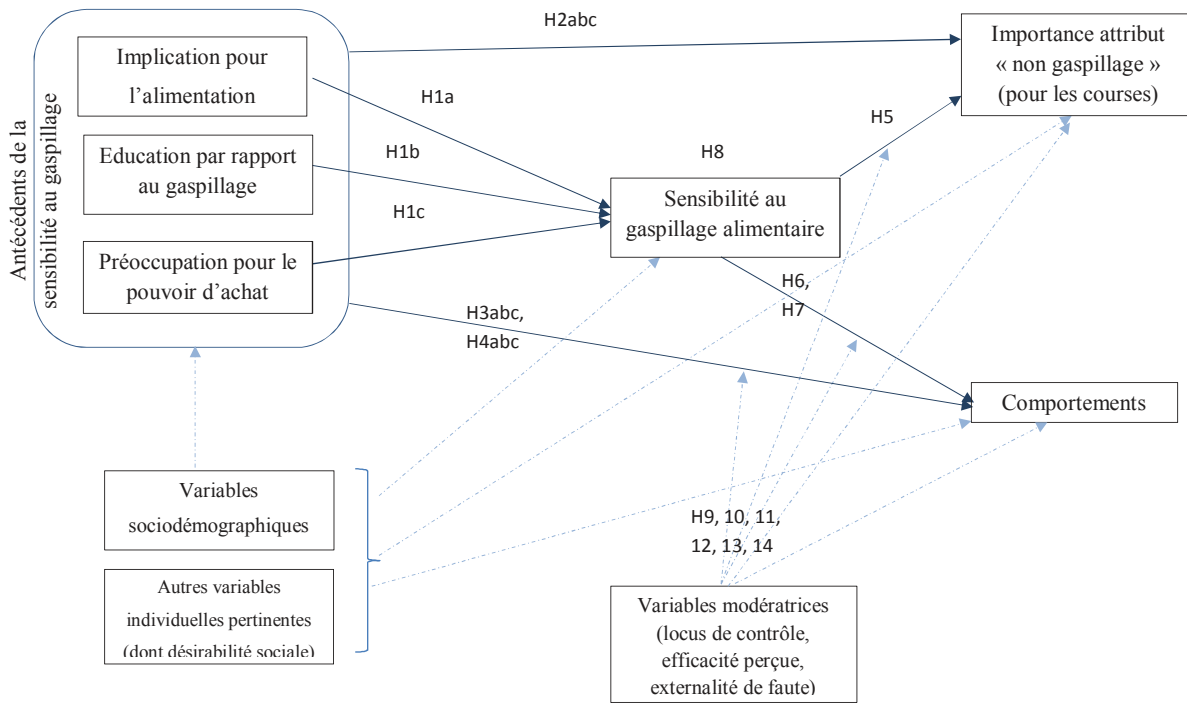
Antécédents de la sensibilité au gaspillage

Implication pour l'alimentation

Education par rapport au gaspillage

Préoccupation pour le pouvoir d'achat

H2abc

Importance attribut « non gaspillage » (pour les courses)

H1a

H1b

H1c

H8

H5

Sensibilité au gaspillage alimentaire

H6, H7

H3abc, H4abc

Comportements

Variables sociodémographiques

Autres variables individuelles pertinentes (dont désirabilité sociale)

H9, 10, 11, 12, 13, 14

Variables modératrices (locus de contrôle, efficacité perçue, externalité de faute)